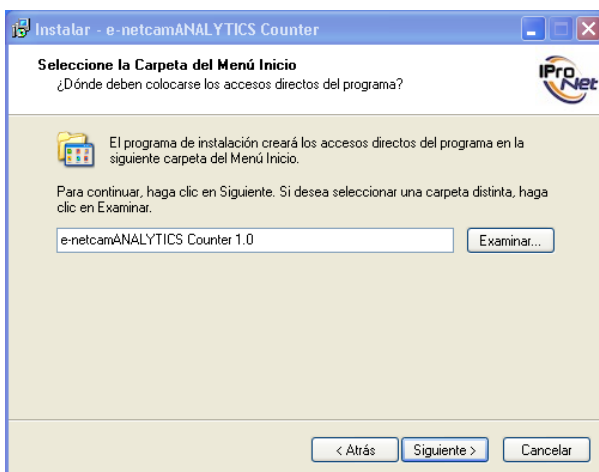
Instalar - e-netcamANALYTICS Counter

Seleccione la Carpeta del Menú Inicio
¿Dónde deben colocarse los accesos directos del programa?

IProNet

El programa de instalación creará los accesos directos del programa en la siguiente carpeta del Menú Inicio.

Para continuar, haga clic en Siguiente. Si desea seleccionar una carpeta distinta, haga clic en Examinar.

e-netcamANALYTICS Counter 1.0

Examinar...

< Atrás Siguiente > Cancelar